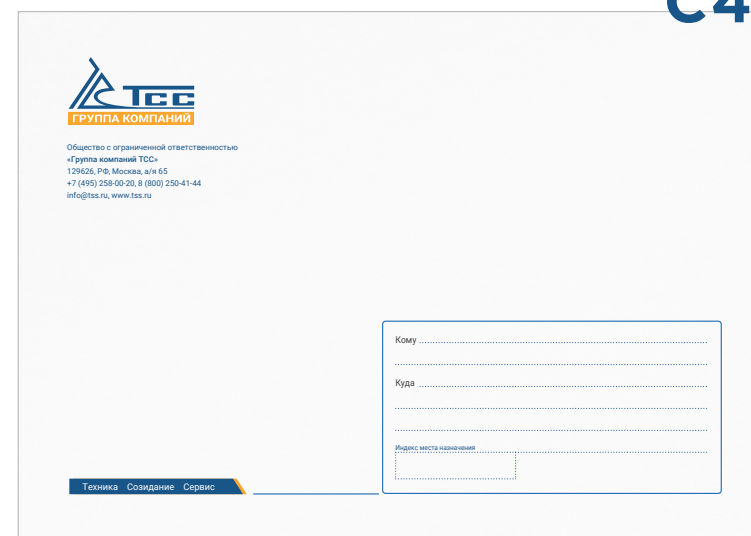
C4

ТСС
ГРУППА КОМПАНИЙ

Общество с ограниченной ответственностью
«Группа компаний ТСС»
129626, РФ, Москва, а/я 65
+7 (495) 258-00-20, 8 (800) 250-41-44
info@tss.ru, www.tss.ru

Кому

Куда

Индекс места назначения

Техника Созидание Сервис